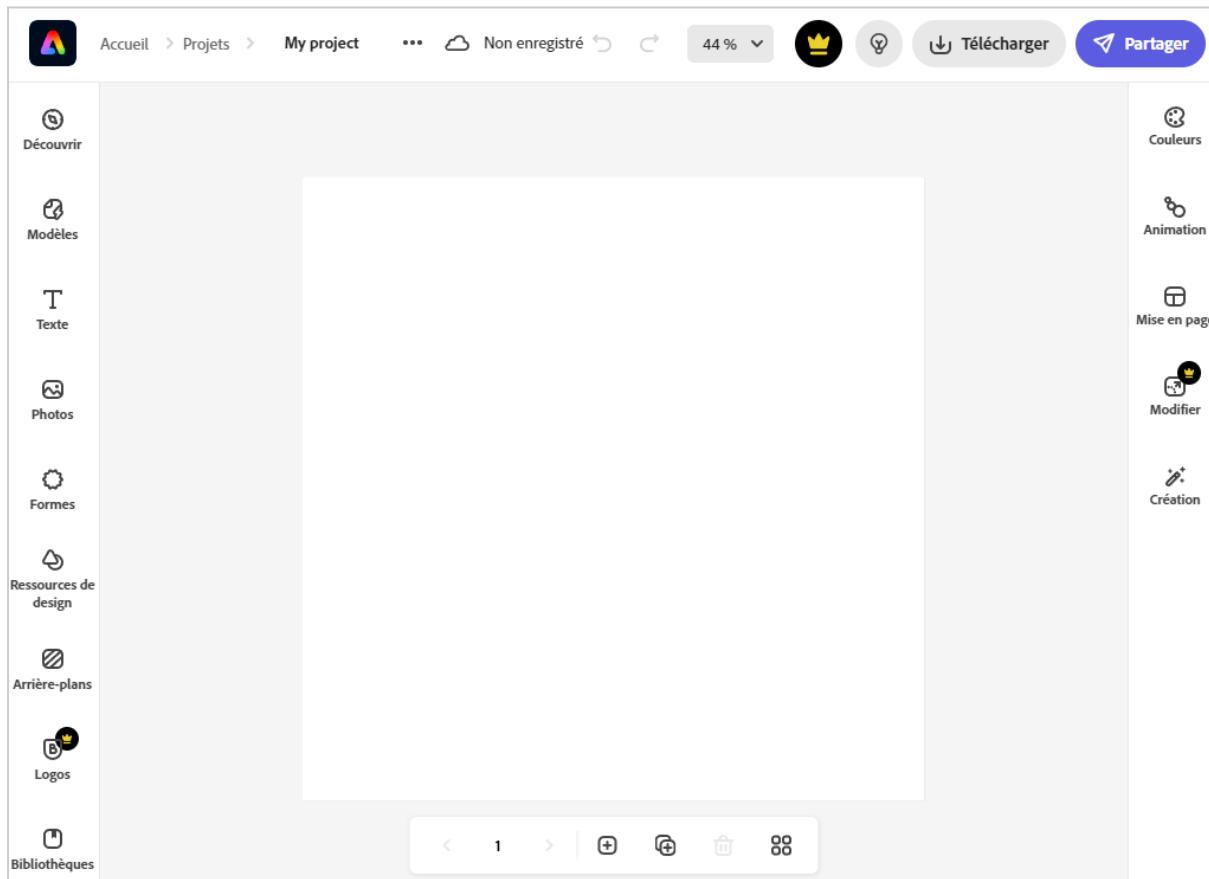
Accueil > Projets > My project

Non enregistré

44 %

Télécharger

Partager

Découvrir

Modèles

Texte

Photos

Formes

Ressources de design

Arrière-plans

Logos

Bibliothèques

Couleurs

Animation

Mise en pag

Modifier

Création

1